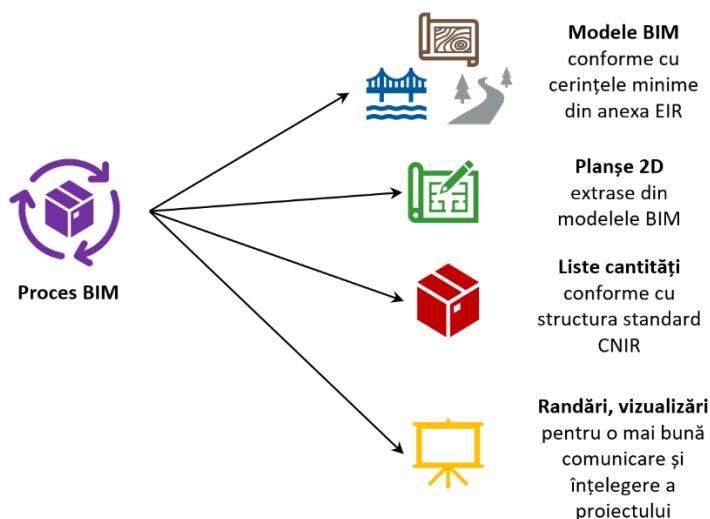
Proces BIM

Modele BIM
conforme cu cerințele minime din anexa EIR

Planșe 2D
extrase din modelele BIM

Liste cantități
conforme cu structura standard CNIR

Randări, vizualizări
pentru o mai bună comunicare și înțelegere a proiectului